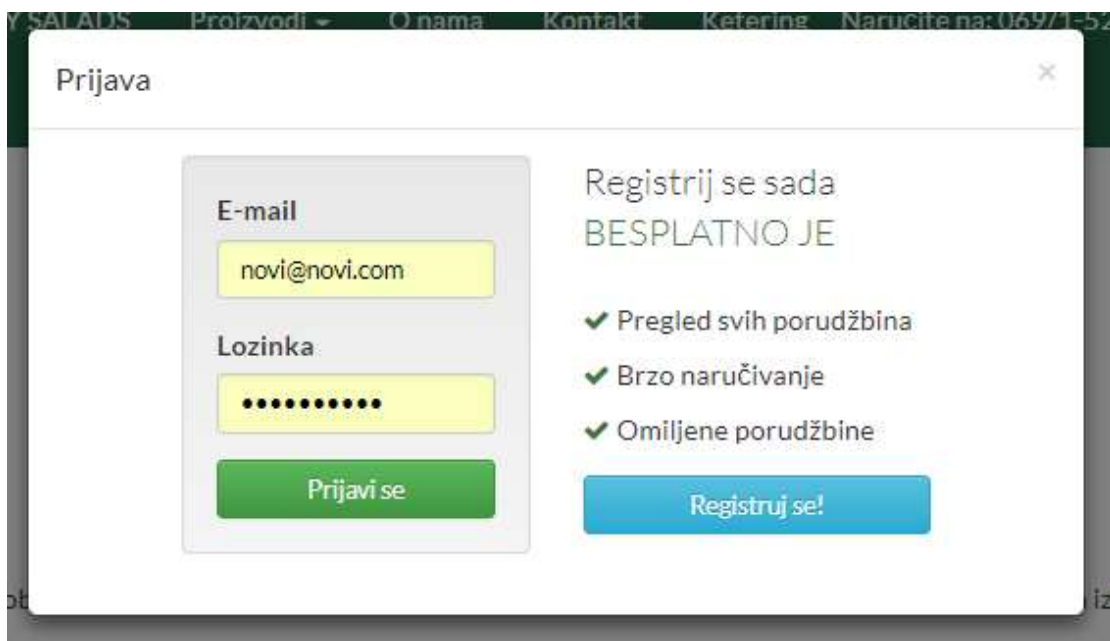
Y SALADS Proizvodi ▾ O nama Kontakt Ketering Naručite na: 069/1-52

Prijava

×

E-mail

novi@novi.com

Lozinka

••••••••••

Prijavi se

Registrij se sada
BESPLATNO JE

✔ Pregled svih porudžbina

✔ Brzo naručivanje

✔ Omiljene porudžbine

Registruj se!

ob

iz